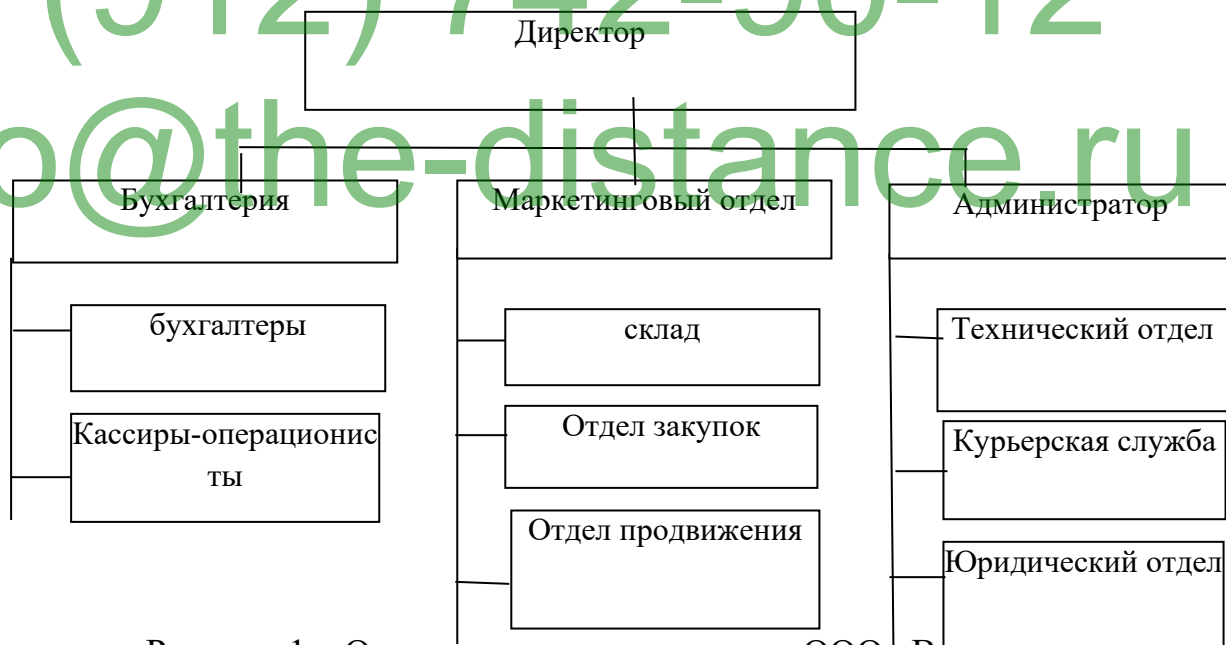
(912) 742-50-12

o@the-distance.ru

Директор

Бухгалтерия

Маркетинговый отдел

Администратор

бухгалтеры

Кассиры-операционисты

склад

Отдел закупок

Отдел продвижения

Технический отдел

Курьерская служба

Юридический отдел

Р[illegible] 1 О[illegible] ООО В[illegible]